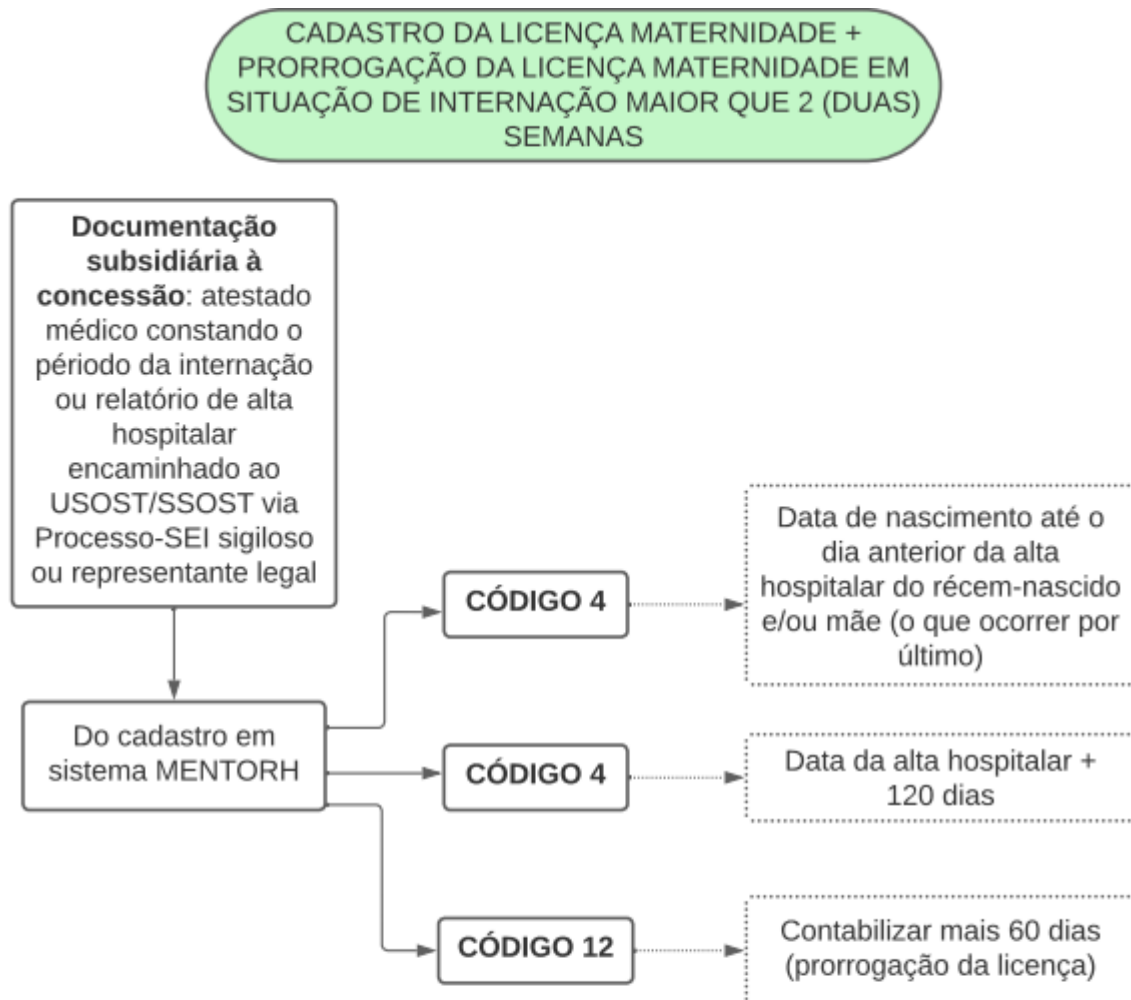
CADASTRO DA LICENÇA MATERNIDADE + PRORROGAÇÃO DA LICENÇA MATERNIDADE EM SITUAÇÃO DE INTERNAÇÃO MAIOR QUE 2 (DUAS) SEMANAS

**Documentação subsidiária à concessão**: atestado médico constando o périodo da internação ou relatório de alta hospitalar encaminhado ao USOST/SSOST via Processo-SEI sigiloso ou representante legal

Do cadastro em sistema MENTORH

CÓDIGO 4

Data de nascimento até o dia anterior da alta hospitalar do récem-nascido e/ou mãe (o que ocorrer por último)

CÓDIGO 4

Data da alta hospitalar + 120 dias

CÓDIGO 12

Contabilizar mais 60 dias (prorrogação da licença)